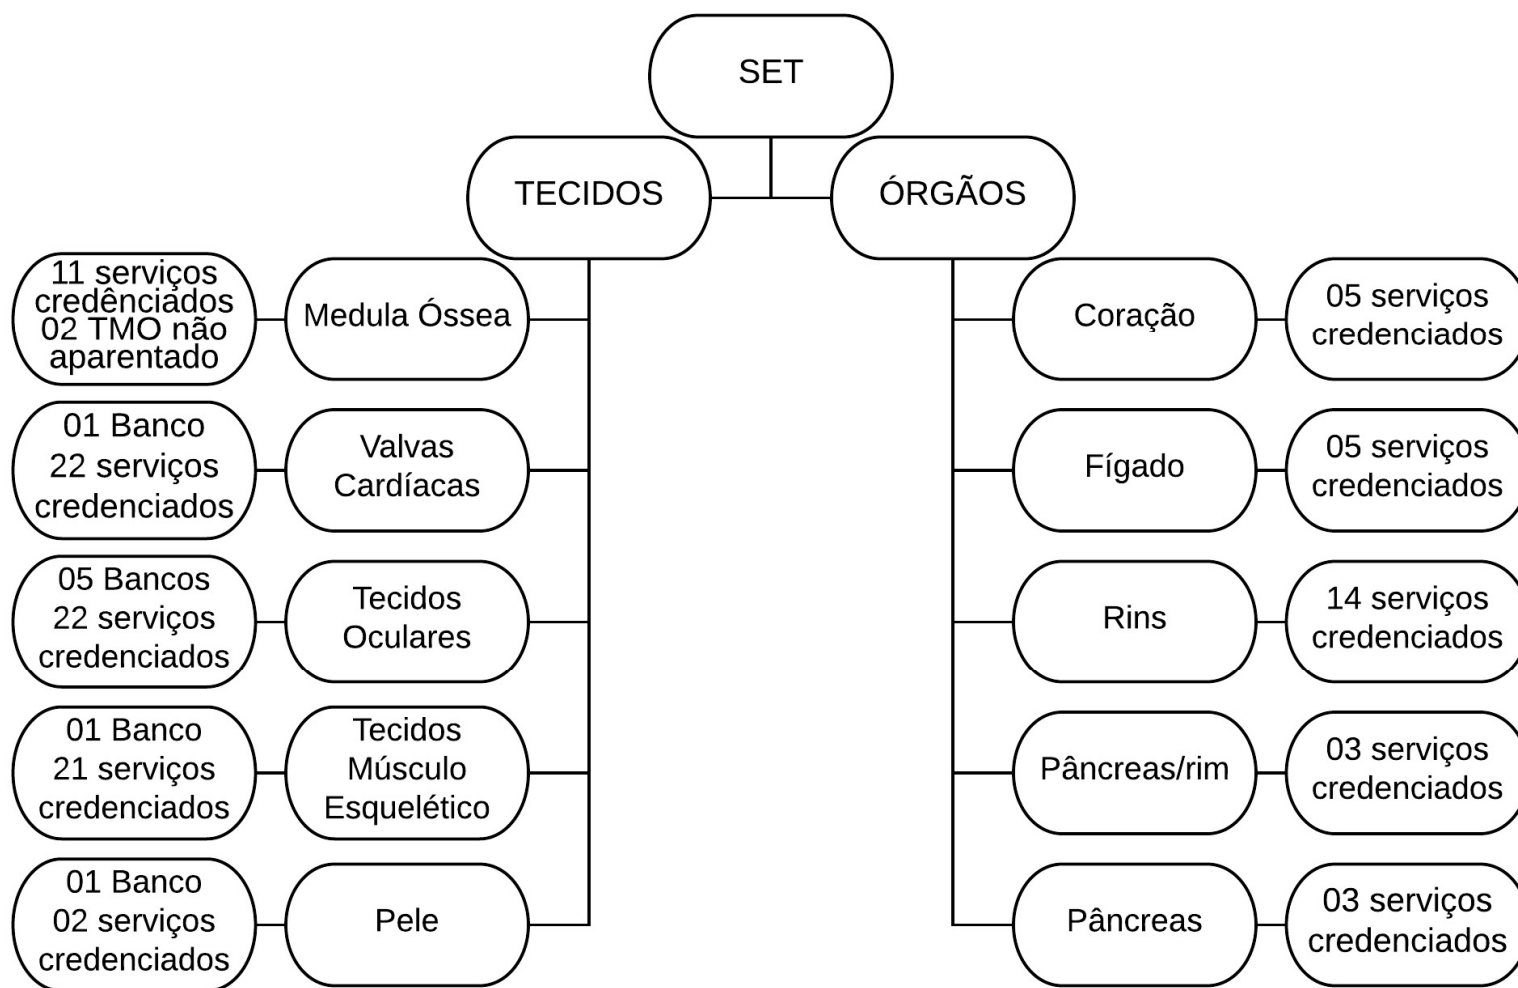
SET

TECIDOS

ÓRGÃOS

11 serviços credênciados 02 TMO não aparentado

Medula Óssea

01 Banco 22 serviços credenciados

Valvas Cardíacas

05 Bancos 22 serviços credenciados

Tecidos Oculares

01 Banco 21 serviços credenciados

Tecidos Músculo Esquelético

01 Banco 02 serviços credenciados

Pele

Coração

05 serviços credenciados

Fígado

05 serviços credenciados

Rins

14 serviços credenciados

Pâncreas/rim

03 serviços credenciados

Pâncreas

03 serviços credenciados